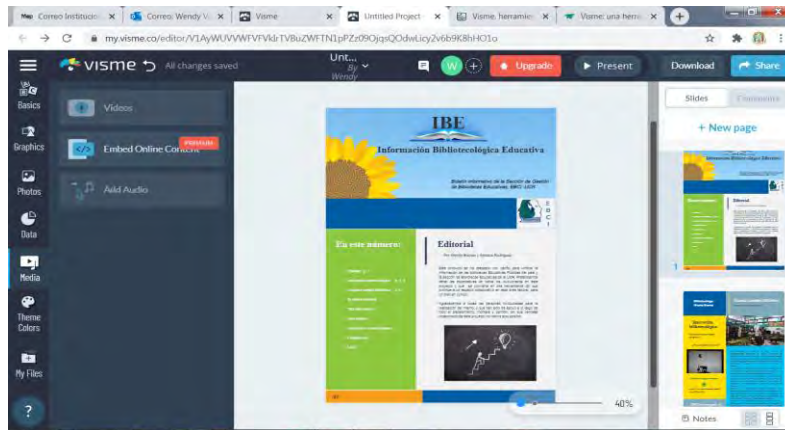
Correo Institucio ×
Correo: Wendy V ×
Visme ×
Untitled Project ×
Visme, herramien ×
Visme: una herra ×

my.visme.co/editor/V1AyWUVVWFVFVklrTVBuZWFTN1pPZz09OjqsQOdwLicy2v6b9K8hHO1o

visme
All changes saved
Unt... By Wendy
W
Upgrade
Present
Download
Share

Basics
Graphics
Photos
Data
Media
Theme Colors
My Files
?

Videos
Embed Online Content
PREMIUM
Add Audio

IBE
Información Bibliotecológica Educativa
Boletín informativo de la Sección de Gestión de Bibliotecas Educativas, SBCE-UCR
En este número:
Editorial
Por Wendy Rosales y Ximena Rodríguez
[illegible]

48%

Slides
Comments
+ New page
Información Bibliotecológica Educativa
Editorial
1
Notes